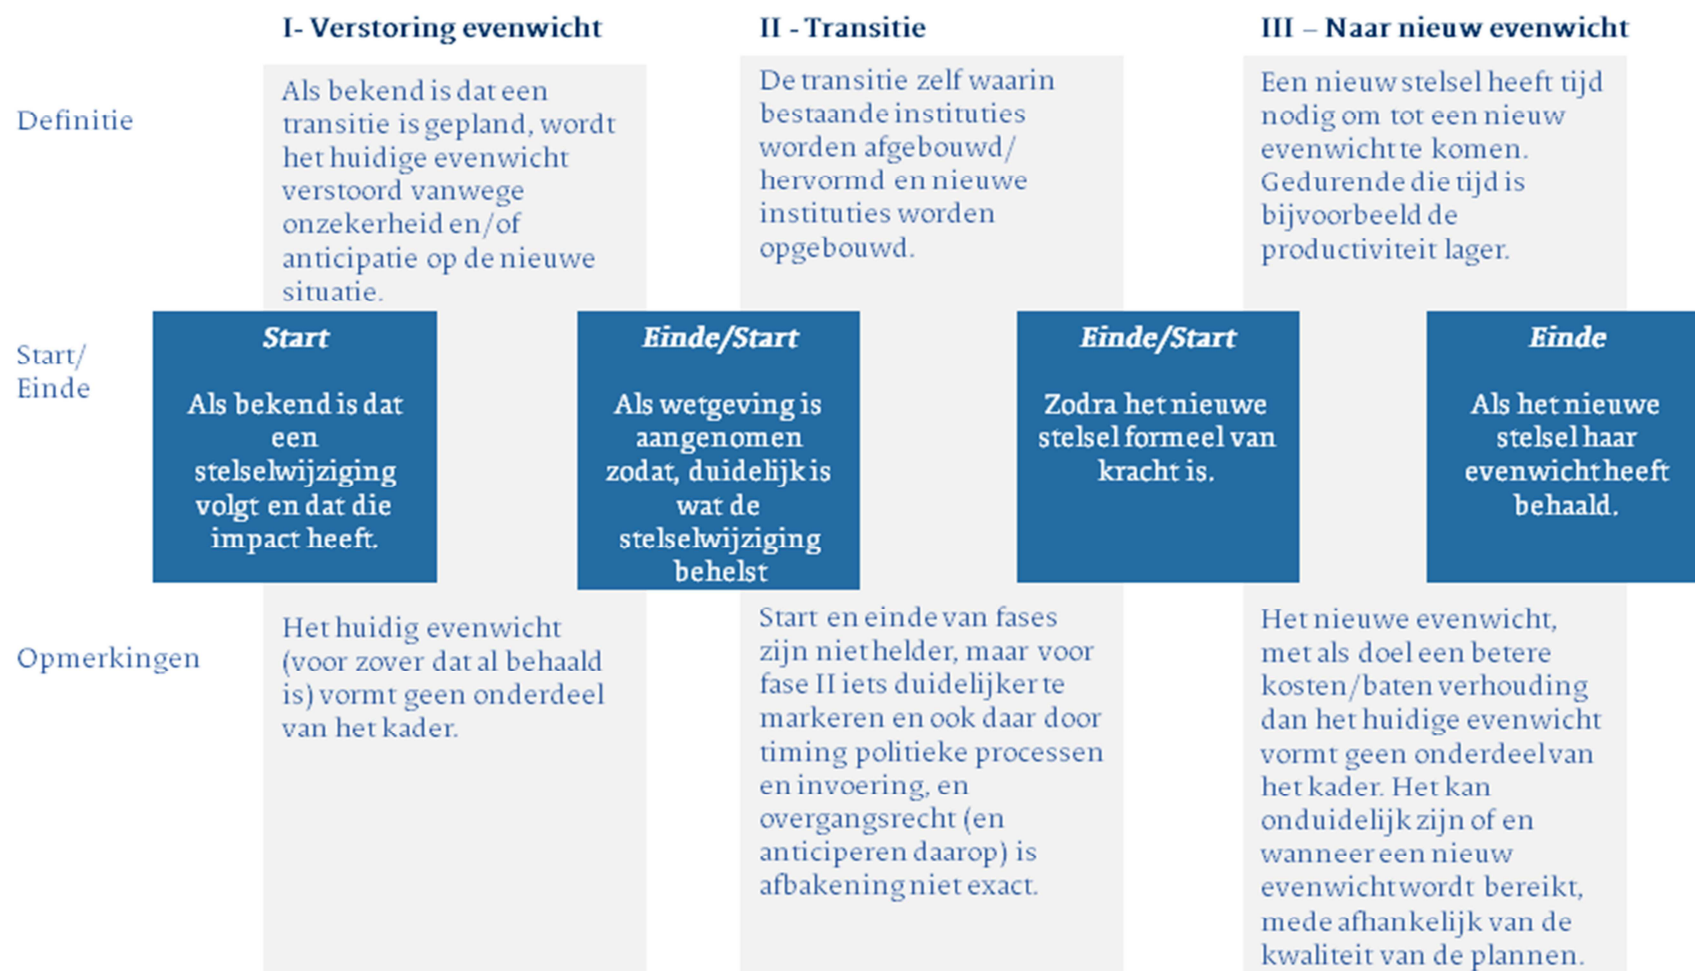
I- Verstoring evenwicht

II - Transitie

III – Naar nieuw evenwicht

Definitie

Als bekend is dat een transitie is gepland, wordt het huidige evenwicht verstoord vanwege onzekerheid en/of anticipatie op de nieuwe situatie.

De transitie zelf waarin bestaande instituties worden afgebouwd/ hervormd en nieuwe instituties worden opgebouwd.

Een nieuw stelsel heeft tijd nodig om tot een nieuw evenwicht te komen. Gedurende die tijd is bijvoorbeeld de productiviteit lager.

Start/ Einde

Start

Als bekend is dat een stelselwijziging volgt en dat die impact heeft.

Einde/Start

Als wetgeving is aangenomen zodat, duidelijk is wat de stelselwijziging behelst

Einde/Start

Zodra het nieuwe stelsel formeel van kracht is.

Einde

Als het nieuwe stelsel haar evenwicht heeft behaald.

Opmerkingen

Het huidig evenwicht (voor zover dat al behaald is) vormt geen onderdeel van het kader.

Start en einde van fases zijn niet helder, maar voor fase II iets duidelijker te markeren en ook daar door timing politieke processen en invoering, en overgangsrecht (en anticiperen daarop) is afbakening niet exact.

Het nieuwe evenwicht, met als doel een betere kosten/baten verhouding dan het huidige evenwicht vormt geen onderdeel van het kader. Het kan onduidelijk zijn of en wanneer een nieuw evenwicht wordt bereikt, mede afhankelijk van de kwaliteit van de plannen.